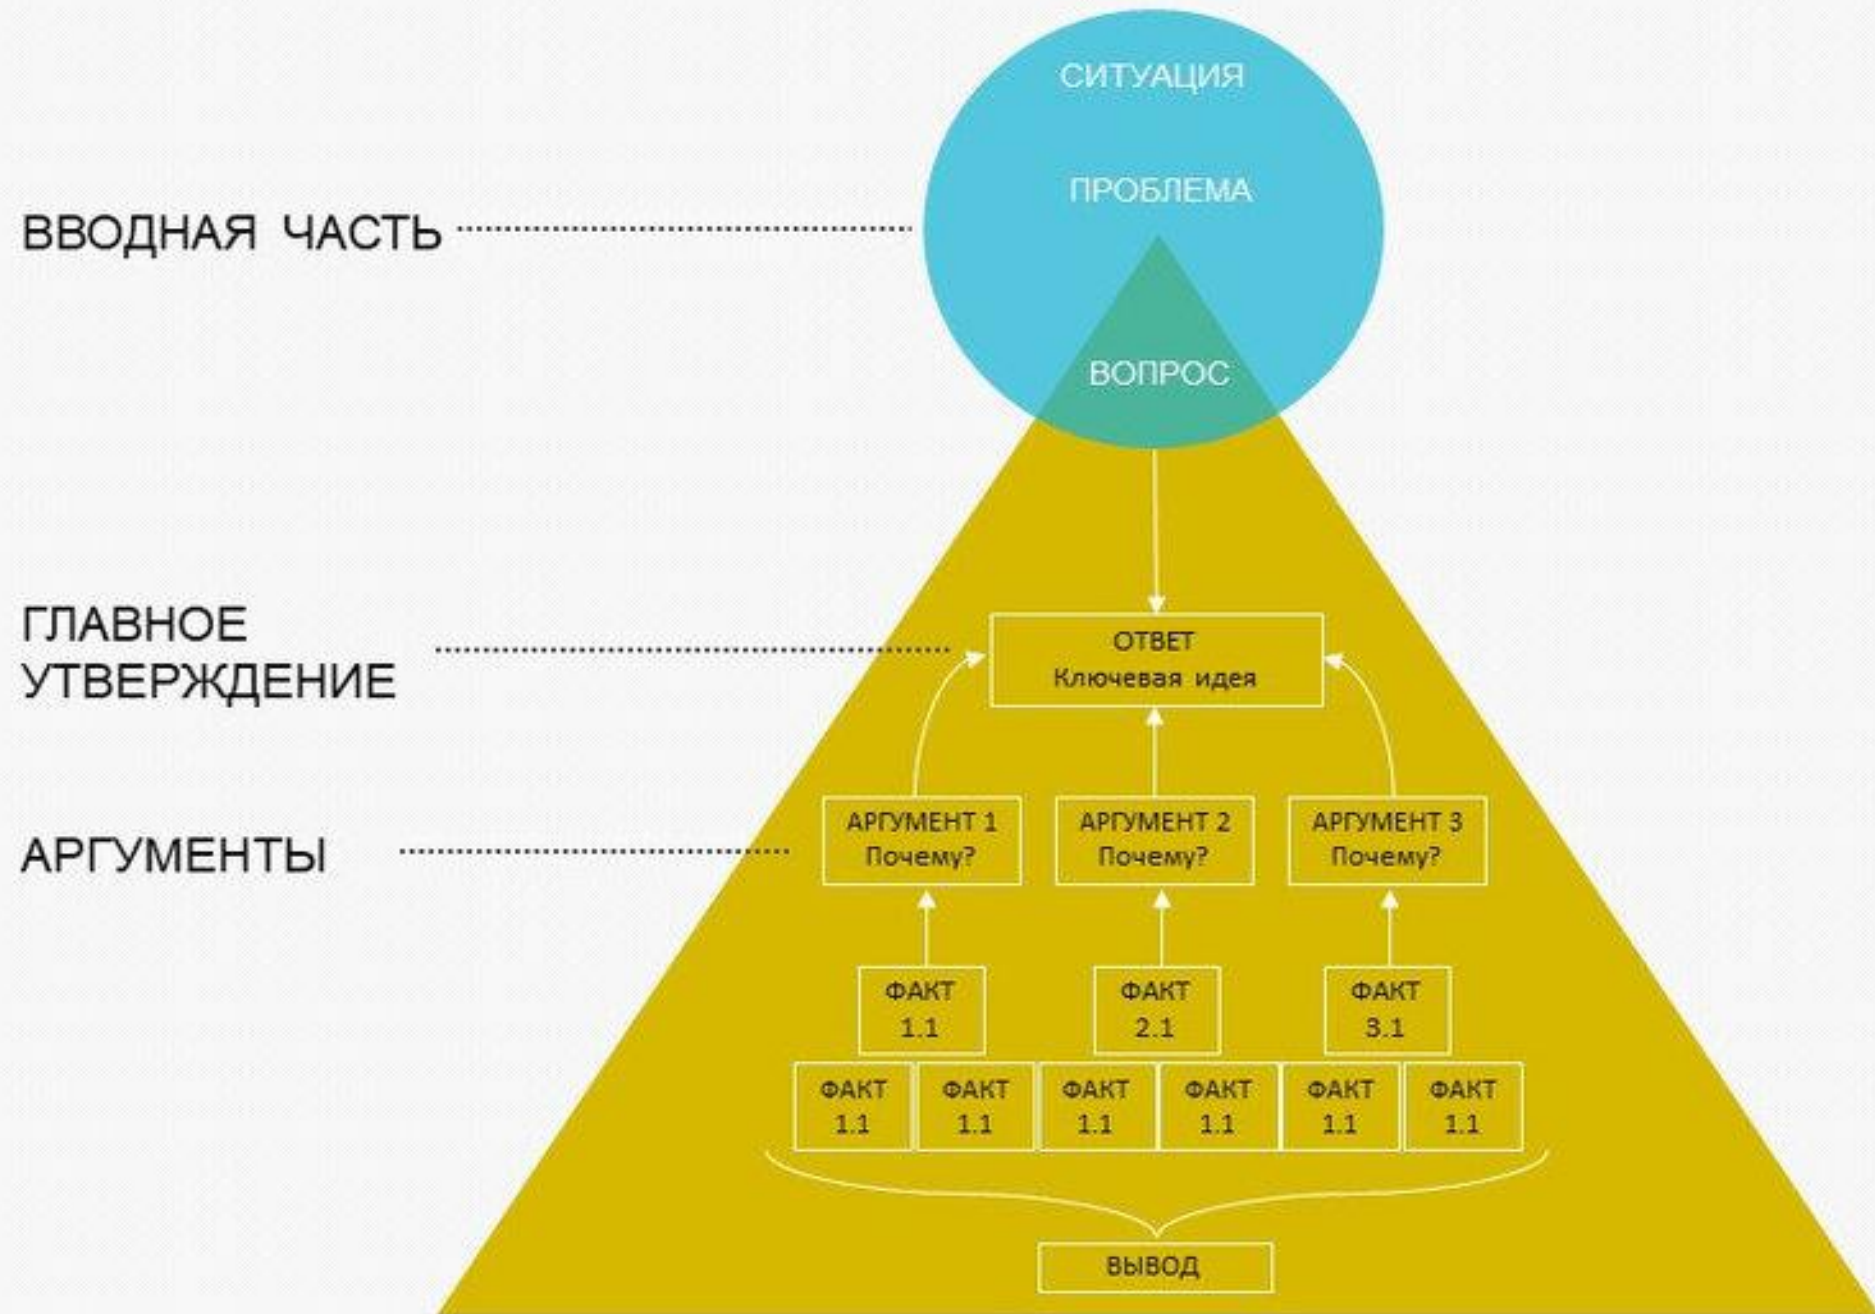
СИТУАЦИЯ

ПРОБЛЕМА

ВВОДНАЯ ЧАСТЬ

ВОПРОС

ГЛАВНОЕ УТВЕРЖДЕНИЕ

ОТВЕТ
Ключевая идея

АРГУМЕНТЫ

АРГУМЕНТ 1
Почему?

АРГУМЕНТ 2
Почему?

АРГУМЕНТ 3
Почему?

ФАКТ 1.1

ФАКТ 2.1

ФАКТ 3.1

ФАКТ 1.1

ФАКТ 1.1

ФАКТ 1.1

ФАКТ 1.1

ФАКТ 1.1

ФАКТ 1.1

ВЫВОД